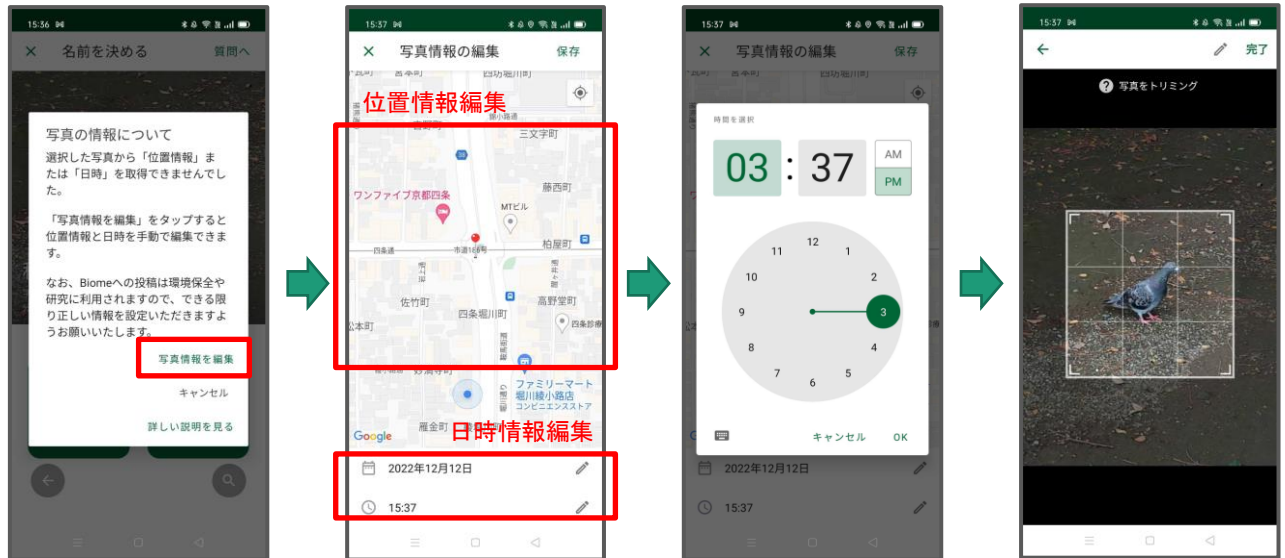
15:36

× 名前を決める 質問へ

写真の情報について

選択した写真から「位置情報」または「日時」を取得できませんでした。

「写真情報を編集」をタップすると位置情報と日時を手動で編集できます。

なお、Biomeへの投稿は環境保全や研究に利用されますので、できる限り正しい情報を設定いただきますようお願いいたします。

写真情報を編集

キャンセル

詳しい説明を見る

15:37

× 写真情報の編集 保存

位置情報編集

三文字町

ワンファイブ京都四条

MTビル

藤西町

四条通

柏屋町

佐竹町

高野堂町

四条堀川町

ファミリーマート 堀川綾小路店 コンビニエンスストア

Google

雁金町

日時情報編集

2022年12月12日

15:37

15:37

× 写真情報の編集 保存

時間を選択

03 : 37

AM

PM

12 1 2 3 4 5 6 7 8 9 10 11

キャンセル OK

2022年12月12日

15:37

15:37

← 完了

写真をトリミング